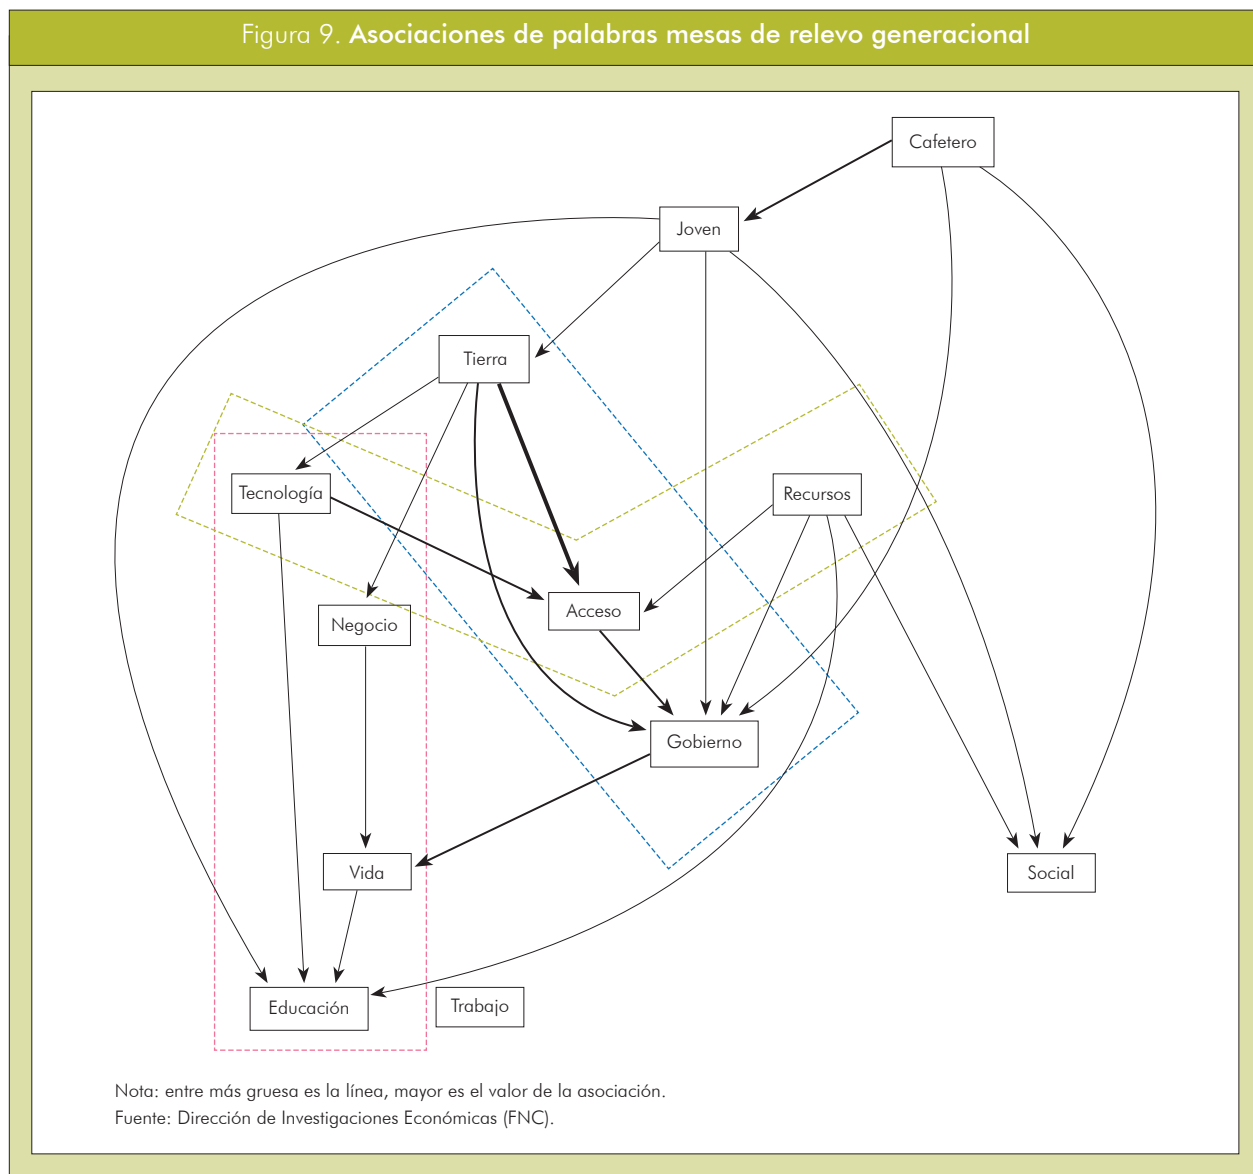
Figura 9. **Asociaciones de palabras mesas de relevo generacional**

Cafetero

Joven

Tierra

Tecnología

Recursos

Acceso

Negocio

Gobierno

Vida

Social

Educación

Trabajo

Nota: entre más gruesa es la línea, mayor es el valor de la asociación.
Fuente: Dirección de Investigaciones Económicas (FNC).